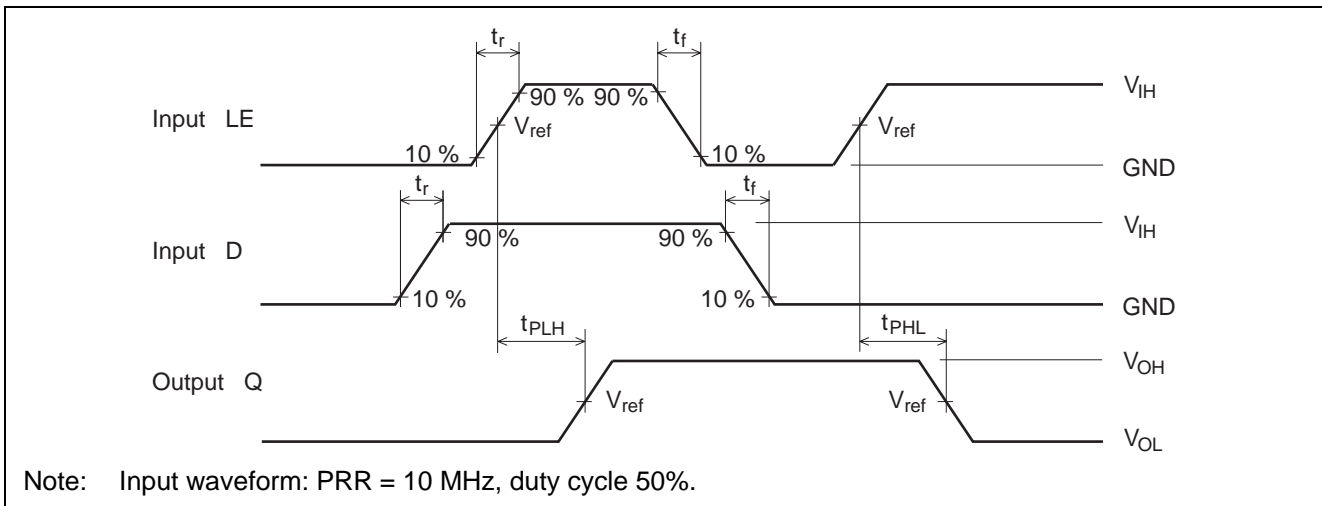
$t_r$
$t_f$
$V_{IH}$
90 % 90 %
Input LE
$V_{ref}$
$V_{ref}$
10 %
10 %
GND
$t_r$
$t_f$
$V_{IH}$
90 %
90 %
Input D
10 %
10 %
GND
$t_{PLH}$
$t_{PHL}$
$V_{OH}$
Output Q
$V_{ref}$
$V_{ref}$
$V_{OL}$

Note: Input waveform: PRR = 10 MHz, duty cycle 50%.